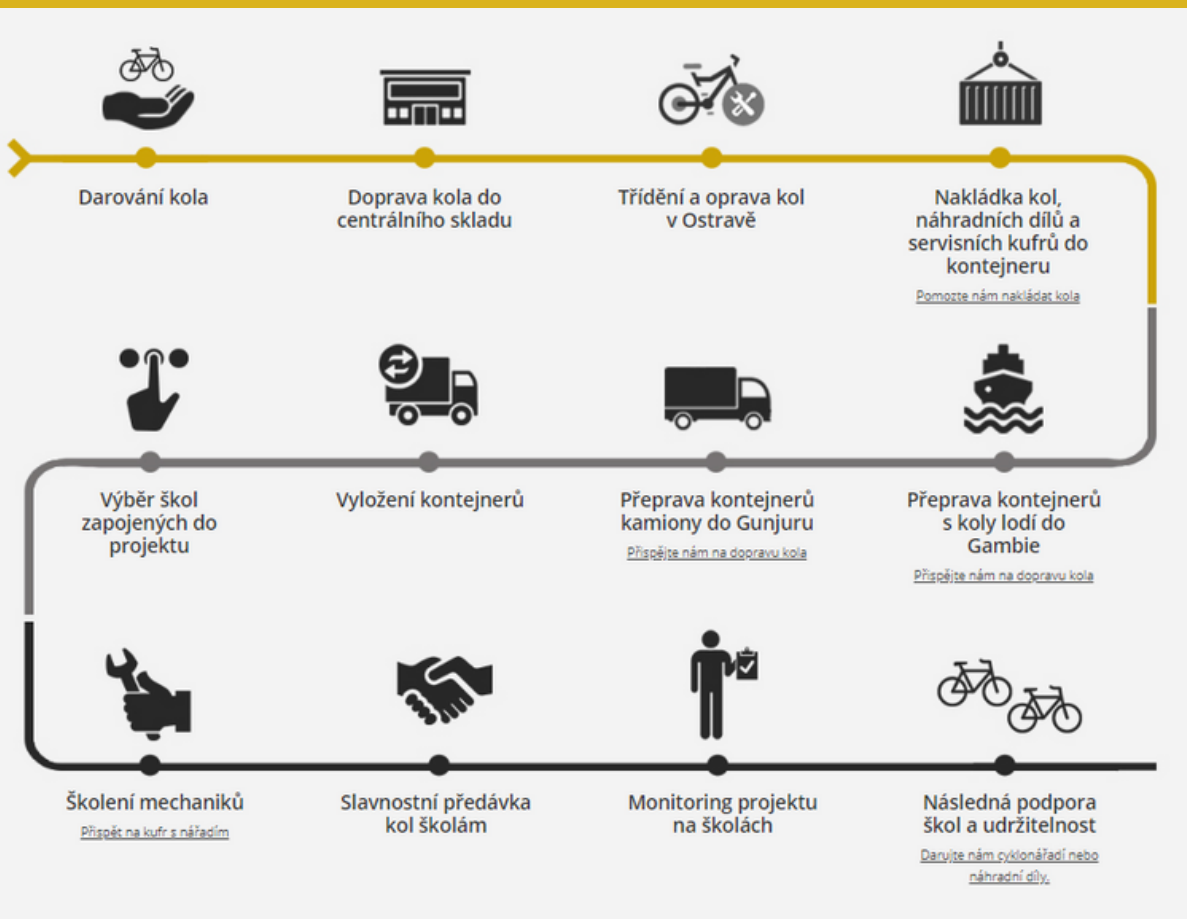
Darování kola

Doprava kola do centrálního skladu

Třídění a oprava kol v Ostravě

Nakládka kol, náhradních dílů a servisních kufrů do kontejneru
Pomozte nám nakládat kola

Výběr škol zapojených do projektu

Vyložení kontejnerů

Přeprava kontejnerů kamiony do Gunjuru
Přispějte nám na dopravu kola

Přeprava kontejnerů s koly lodí do Gambie
Přispějte nám na dopravu kola

Školení mechaniků
Přispět na kufr s nářadím

Slavnostní předávka kol školám

Monitoring projektu na školách

Následná podpora škol a udržitelnost
Darujte nám cyklonářadí nebo náhradní díly.